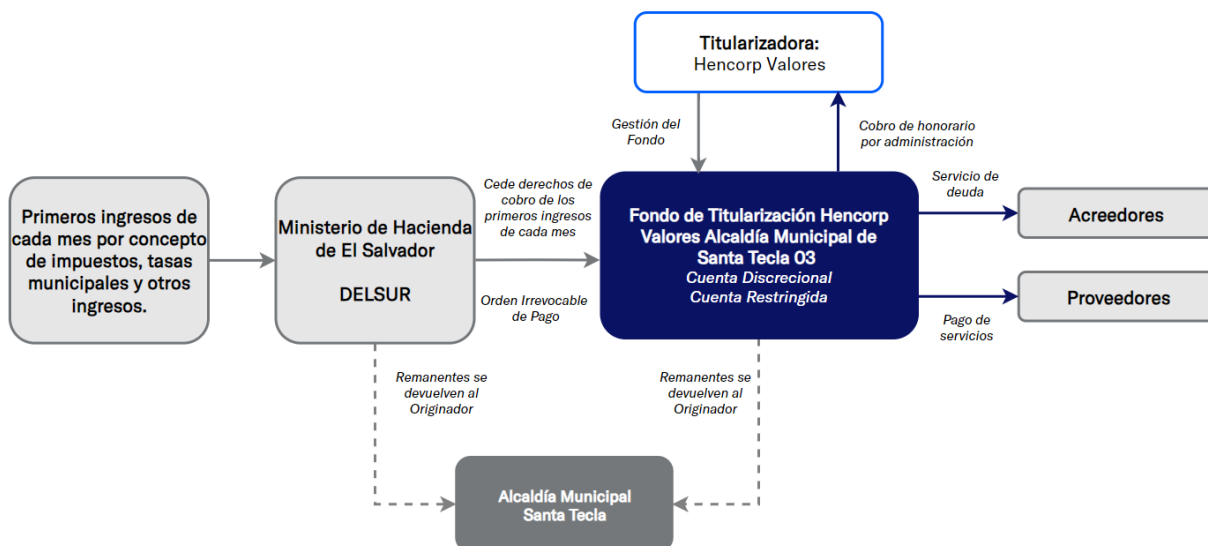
Titularizadora:
Hencorp Valores

Gestión del Fondo

Cobro de honorario por administración

Primeros ingresos de cada mes por concepto de impuestos, tasas municipales y otros ingresos.

Ministerio de Hacienda de El Salvador

DELSUR

Cede derechos de cobro de los primeros ingresos de cada mes

Orden Irrevocable de Pago

Fondo de Titularización Hencorp Valores Alcaldía Municipal de Santa Tecla 03
Cuenta Discrecional
Cuenta Restringida

Servicio de deuda

Acreedores

Proveedores

Pago de servicios

Remanentes se devuelven al Originador

Remanentes se devuelven al Originador

Alcaldía Municipal Santa Tecla